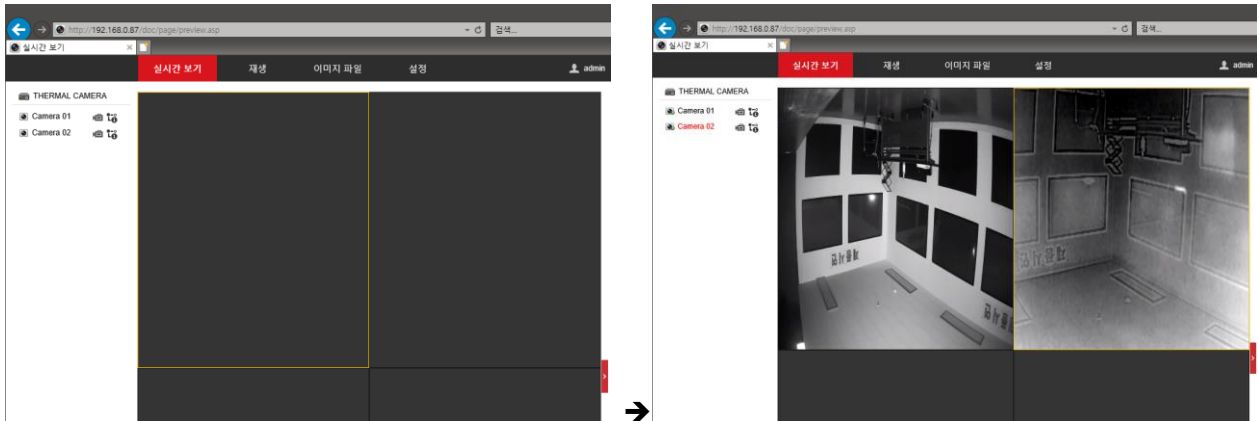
http://192.168.0.87/doc/page/preview.asp
검색...
실시간 보기
실시간 보기 재생 이미지 파일 설정
admin
THERMAL CAMERA
Camera 01
Camera 02

➔

http://192.168.0.87/doc/page/preview.asp
검색...
실시간 보기
실시간 보기 재생 이미지 파일 설정
admin
THERMAL CAMERA
Camera 01
Camera 02